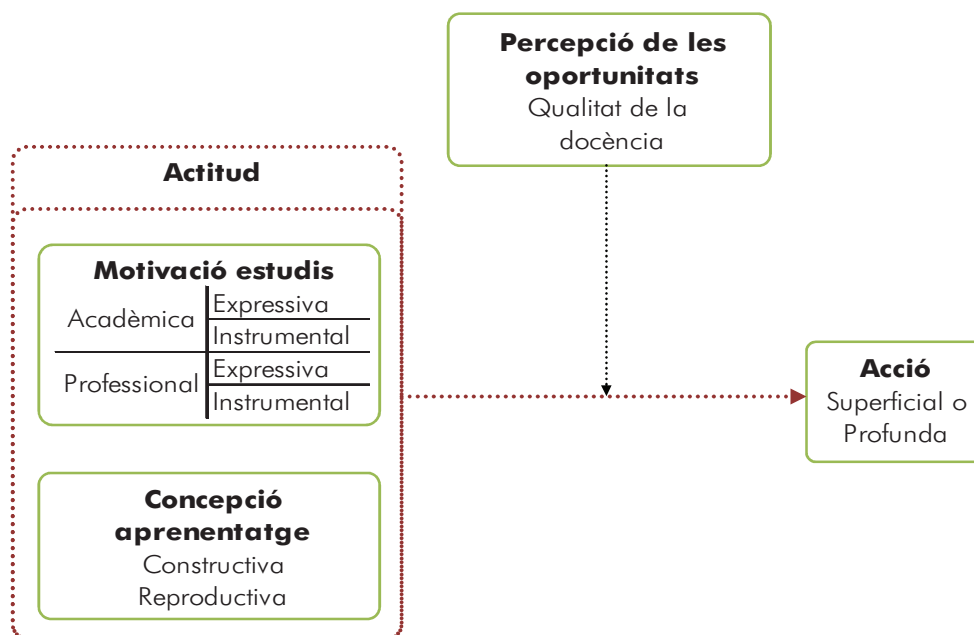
Percepció de les oportunitats
Qualitat de la docència

Actitud

Motivació estudis

| | |
|---|---|
| Acadèmica | Expressiva |
| | Instrumental |
| Professional | Expressiva |
| | Instrumental |

Concepció aprenentatge
Constructiva
Reproductiva

Acció
Superficial o Profunda